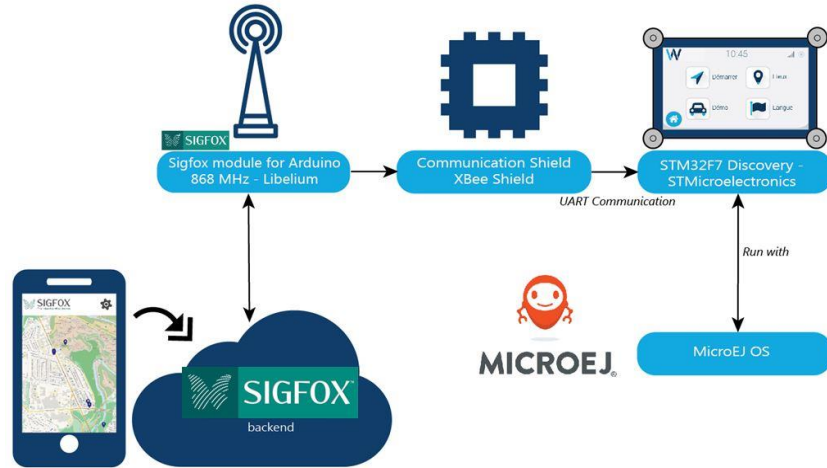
SIGFOX

Sigfox module for Arduino 868 MHz - Libelium

Communication Shield XBee Shield

W 10:45

Démarrer

Lieux

Démo

Langue

STM32F7 Discovery - STMicroelectronics

UART Communication

Run with

SIGFOX

SIGFOX

backend

MICROEJ

MicroEJ OS